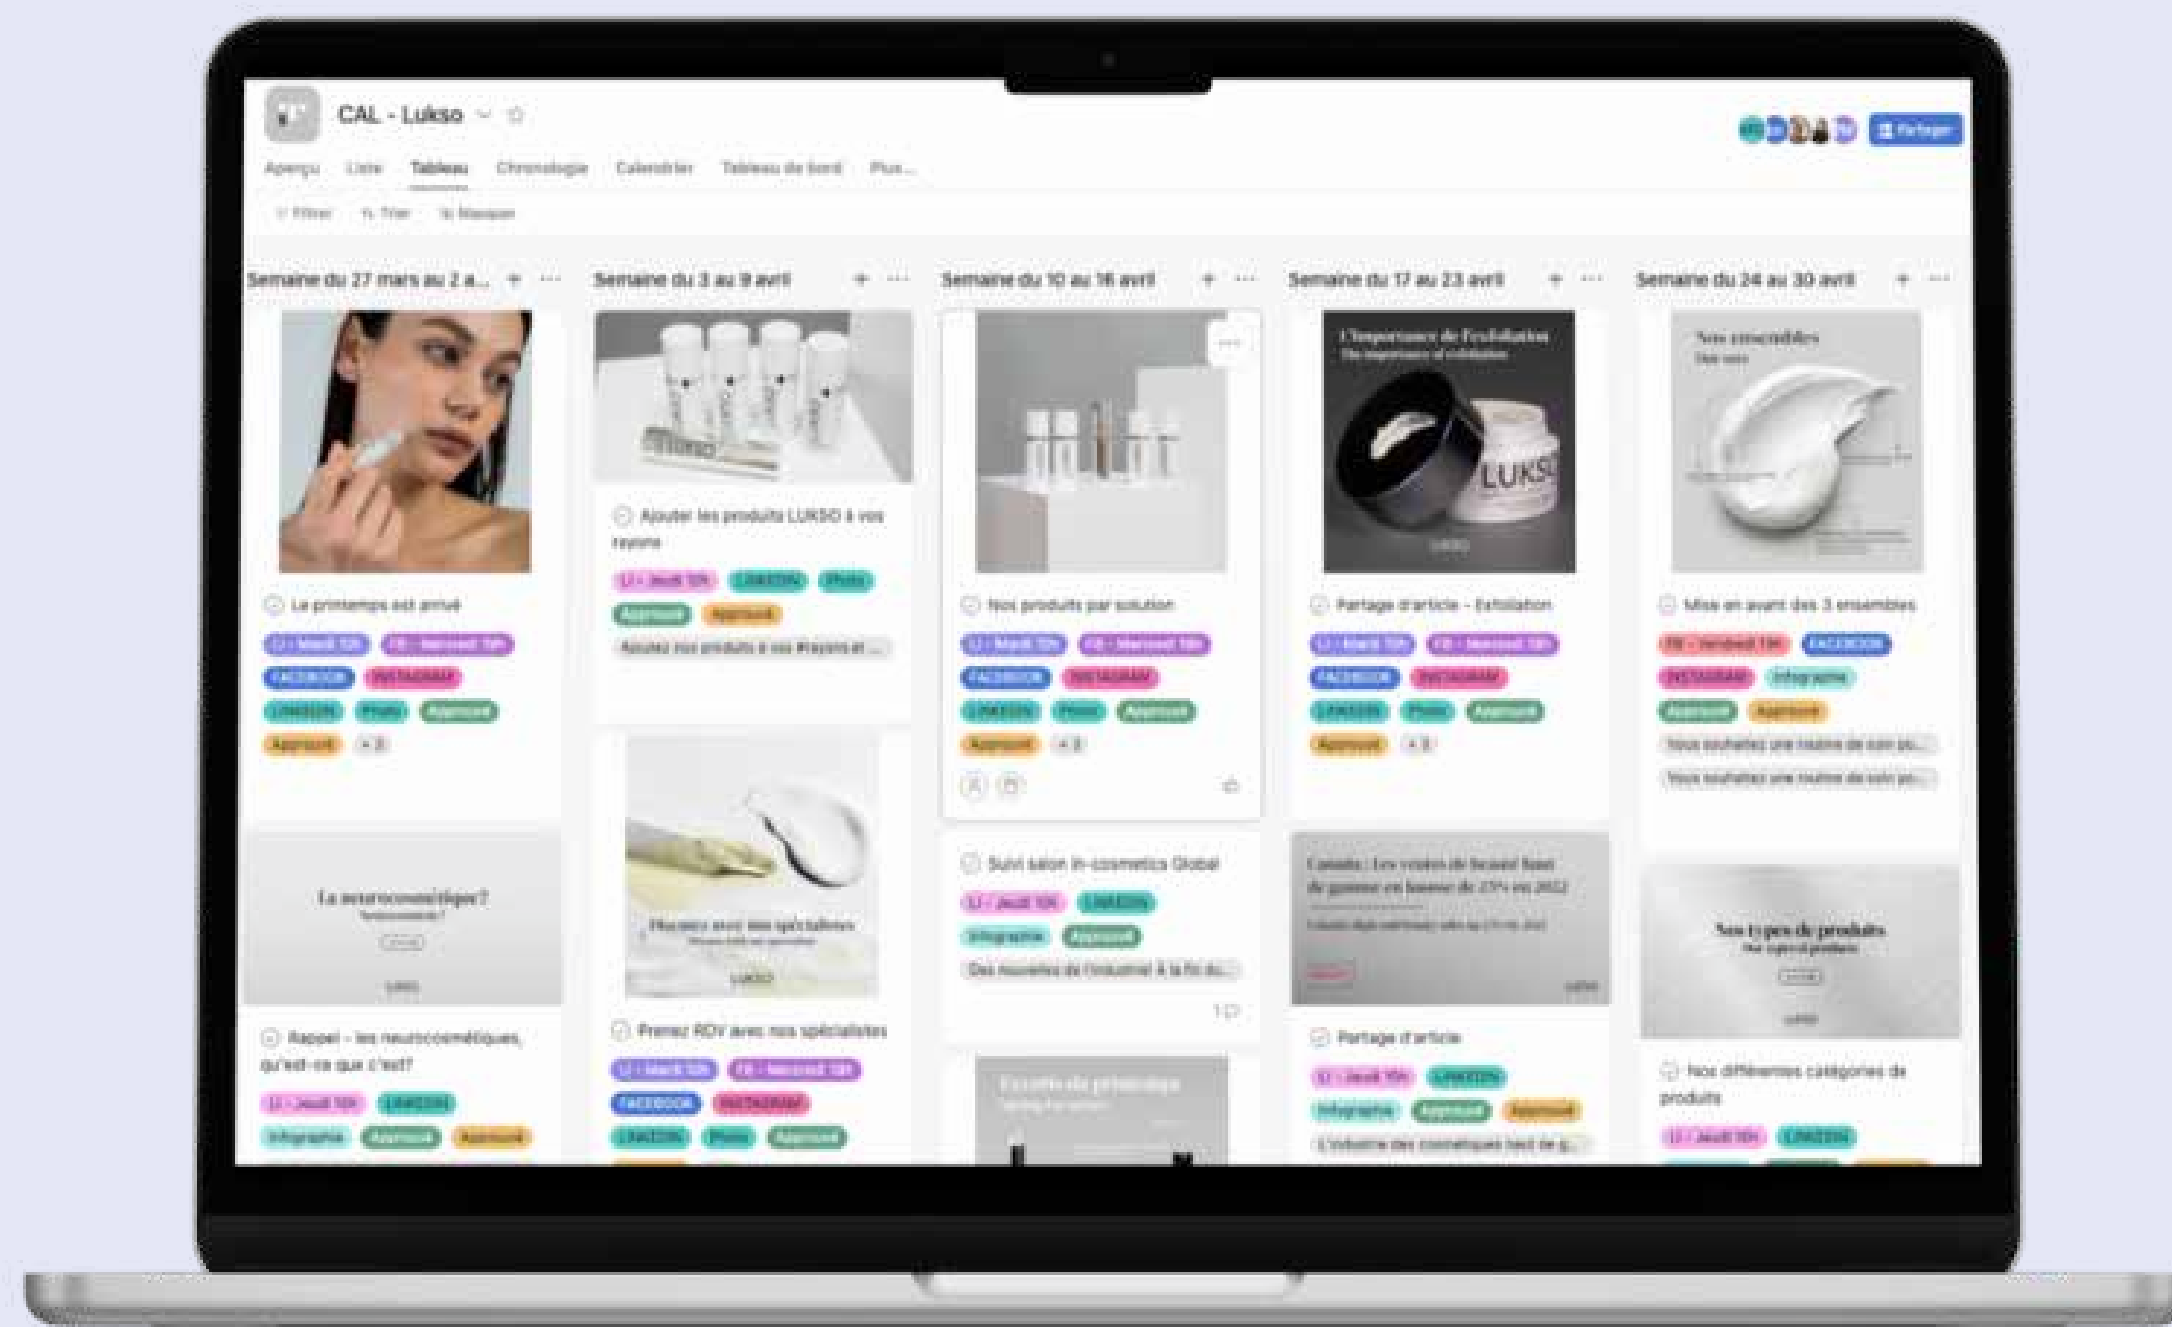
CAL - Lukso

Partager

Aperçu Liste Tableau Chronologie Calendrier Tableau de bord Plus...

Filtrer Trier Masquer

Semaine du 27 mars au 2 a...

La printemps est arrivé

LI - Mardi 10h FB - Mercredi 10h

FACEBOOK INSTAGRAM

LINKEDIN Photo Approuvé

Approuvé +3

La neurocosmétique?

Rappel - les neurocosmétiques, qu'est-ce que c'est?

LI - Jeudi 10h LINKEDIN

Infographie Approuvé Approuvé

Semaine du 3 au 9 avril

Ajouter les produits LUKSO à vos rayons

LI - Jeudi 10h LINKEDIN Photo

Approuvé Approuvé

Ajoutez nos produits à vos #rayons et ...

Discutez avec nos spécialistes

LUKSO

Prenez RDV avec nos spécialistes

LI - Mardi 10h FB - Mercredi 10h

FACEBOOK INSTAGRAM

LINKEDIN Photo Approuvé

Semaine du 10 au 16 avril

Nos produits par solution

LI - Mardi 10h FB - Mercredi 10h

FACEBOOK INSTAGRAM

LINKEDIN Photo Approuvé

Approuvé +3

Suivi salon In-cosmetics Global

LI - Jeudi 10h LINKEDIN

Infographie Approuvé

Des nouvelles de l'industrie! À la fin du...

1

Les actifs du printemps

Semaine du 17 au 23 avril

L'importance de l'exfoliation

LUKSO

Partage d'article - Exfoliation

LI - Mardi 10h FB - Mercredi 10h

FACEBOOK INSTAGRAM

LINKEDIN Photo Approuvé

Approuvé +3

Canada : Les ventes de beauté haut de gamme en hausse de 17% en 2022

Partage d'article

LI - Jeudi 10h LINKEDIN

Infographie Approuvé Approuvé

L'industrie des cosmétiques haut de g...

Semaine du 24 au 30 avril

Nos ensembles

Mise en avant des 3 ensembles

FB - Vendredi 10h FACEBOOK

INSTAGRAM Infographie

Approuvé Approuvé

Vous souhaitez une routine de soin po...

Vous souhaitez une routine de soin po...

Nos types de produits

Nos différentes catégories de produits

LI - Jeudi 10h LINKEDIN